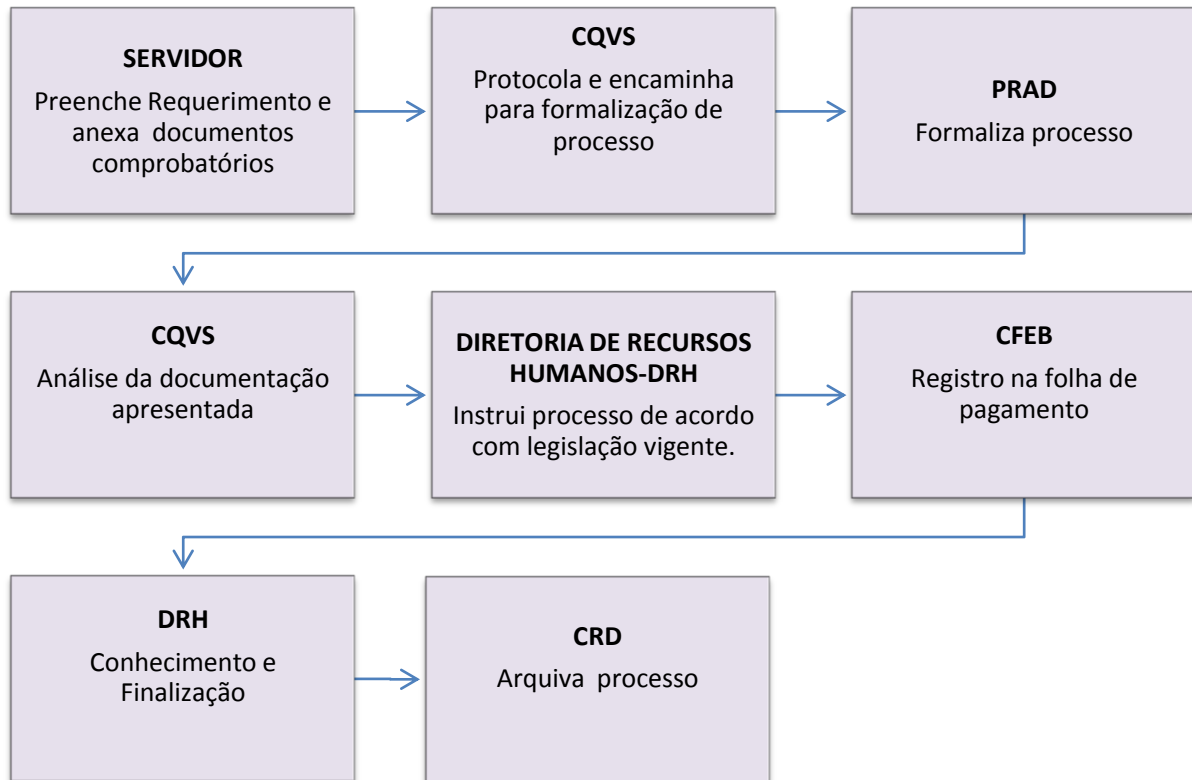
SERVIDOR
Preenche Requerimento e anexa documentos comprobatórios

CQVS
Protocola e encaminha para formalização de processo

PRAD
Formaliza processo

CQVS
Análise da documentação apresentada

DIRETORIA DE RECURSOS HUMANOS-DRH
Instrui processo de acordo com legislação vigente.

CFEB
Registro na folha de pagamento

DRH
Conhecimento e Finalização

CRD
Arquiva processo